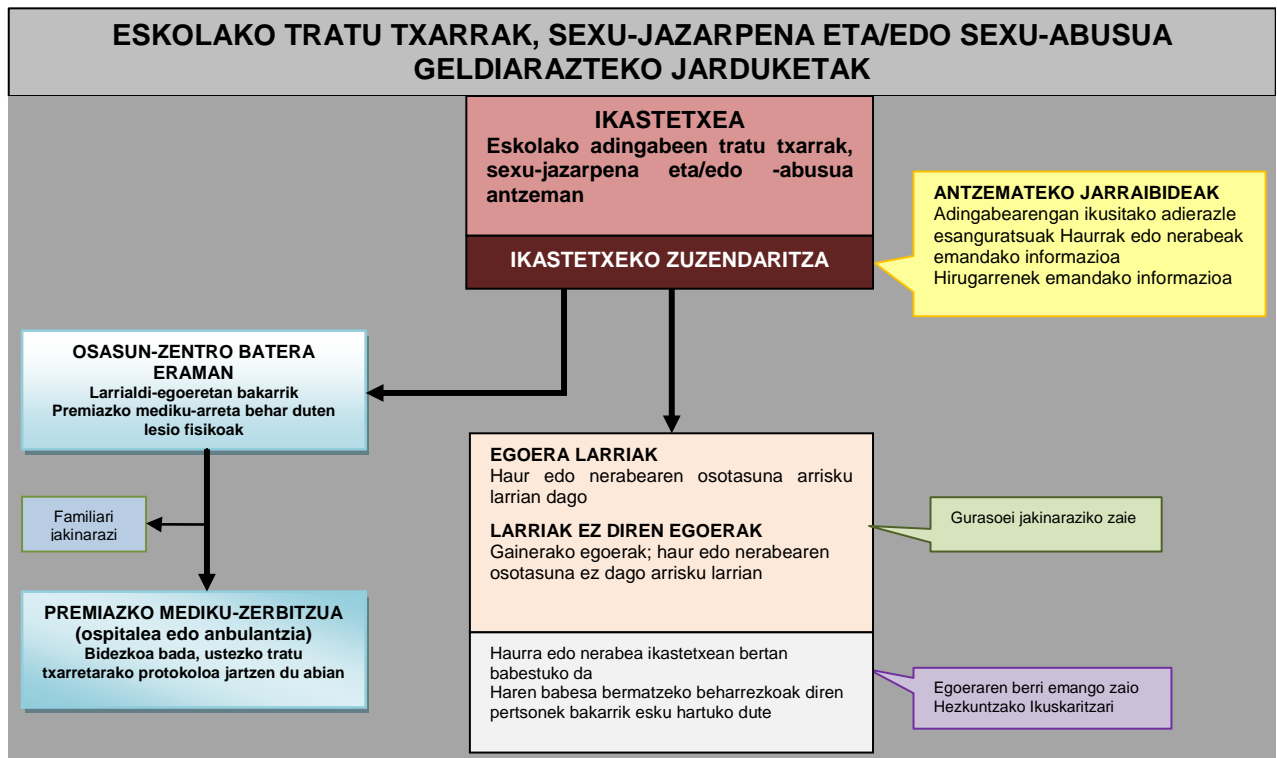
ESKOLAKO TRATU TXARRAK, SEXU-JAZARPENA ETA/EDO SEXU-ABUSUA GELDIARAZTEKO JARDUKETAK

IKASTETXEA
Eskolako adingabeen tratu txarrak, sexu-jazarpena eta/edo -abusua antzeman

IKASTETXEKO ZUZENDARITZA

ANTZEMATEKO JARRAIBIDEAK
Adingabearengan ikusitako adierazle esanguratsuak Haurrak edo nerabeak emandako informazioa
Hirugarrenek emandako informazioa

OSASUN-ZENTRO BATERA ERAMAN
Larrialdi-egoeretan bakarrik
Premiazko mediku-arreta behar duten lesio fisikoak

Familiari jakinarazi

PREMIAZKO MEDIKU-ZERBITZUA (ospitalea edo anbulantzia)
Bidezkoa bada, ustezko tratu txarretarako protokoloa jartzen du abian

EGOERA LARRIAK
Haur edo nerabearen osotasuna arrisku larrian dago

LARRIAK EZ DIREN EGOERAK
Gainerako egoerak; haur edo nerabearen osotasuna ez dago arrisku larrian

Gurasoei jakinaraziko zaie

Haurra edo nerabea ikastetxean bertan babestuko da
Haren babesa bermatzeko beharrezkoak diren pertsonek bakarrik esku hartuko dute

Egoeraren berri emango zaio Hezkuntzako Ikuskaritzari